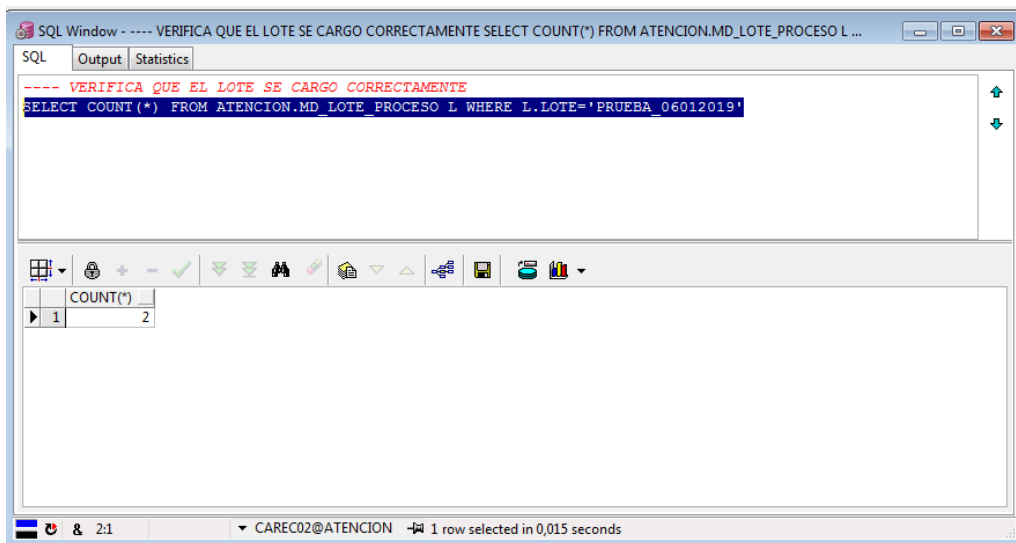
SQL Window - ---- VERIFICA QUE EL LOTE SE CARGO CORRECTAMENTE SELECT COUNT(*) FROM ATENCION.MD_LOTE_PROCESO L ...

SQL | Output | Statistics

---- VERIFICA QUE EL LOTE SE CARGO CORRECTAMENTE
SELECT COUNT(*) FROM ATENCION.MD_LOTE_PROCESO L WHERE L.LOTE='PRUEBA_06012019'

| | COUNT(*) |
|---|---|
| 1 | 2 |

2:1 CAREC02@ATENCION 1 row selected in 0,015 seconds